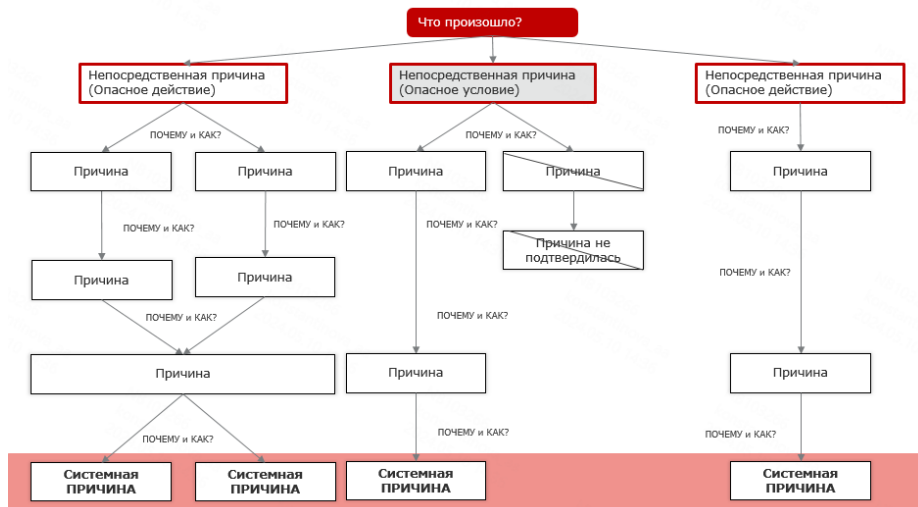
Что произошло?

Непосредственная причина (Опасное действие)

Непосредственная причина (Опасное условие)

Непосредственная причина (Опасное действие)

ПОЧЕМУ и КАК?

Причина

Причина

ПОЧЕМУ и КАК?

Причина

Причина

ПОЧЕМУ и КАК?

Причина

ПОЧЕМУ и КАК?

ПОЧЕМУ и КАК?

Причина

Причина

ПОЧЕМУ и КАК?

Причина

ПОЧЕМУ и КАК?

Причина не подтвердилась

ПОЧЕМУ и КАК?

Причина

ПОЧЕМУ и КАК?

ПОЧЕМУ и КАК?

Причина

ПОЧЕМУ и КАК?

ПОЧЕМУ и КАК?

ПОЧЕМУ и КАК?

Системная ПРИЧИНА

Системная ПРИЧИНА

Системная ПРИЧИНА

Системная ПРИЧИНА